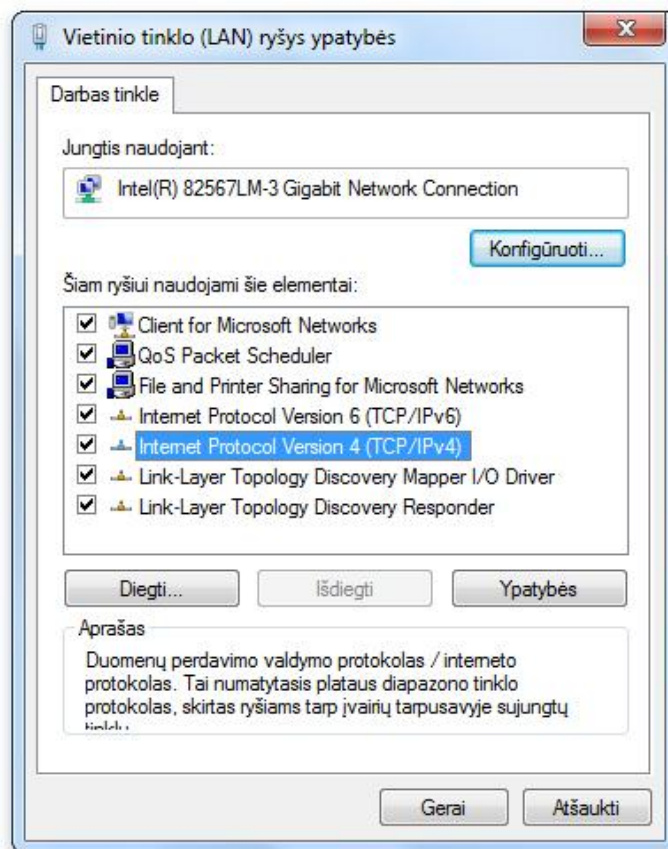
Vietinio tinklo (LAN) ryšys ypatybės

Darbas tinkle

Jungtis naudojant:

Intel(R) 82567LM-3 Gigabit Network Connection

Konfigūruoti...

Šiam ryšiui naudojami šie elementai:

Client for Microsoft Networks
QoS Packet Scheduler
File and Printer Sharing for Microsoft Networks
Internet Protocol Version 6 (TCP/IPv6)
Internet Protocol Version 4 (TCP/IPv4)
Link-Layer Topology Discovery Mapper I/O Driver
Link-Layer Topology Discovery Responder

Diegti... Išdiegti Ypatybės

Aprašas

Duomenų perdavimo valdymo protokolas / interneto protokolas. Tai numatytasis plataus diapazono tinklo protokolas, skirtas ryšiams tarp įvairių tarpusavyje sujungtų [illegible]

Gerai Atšaukti